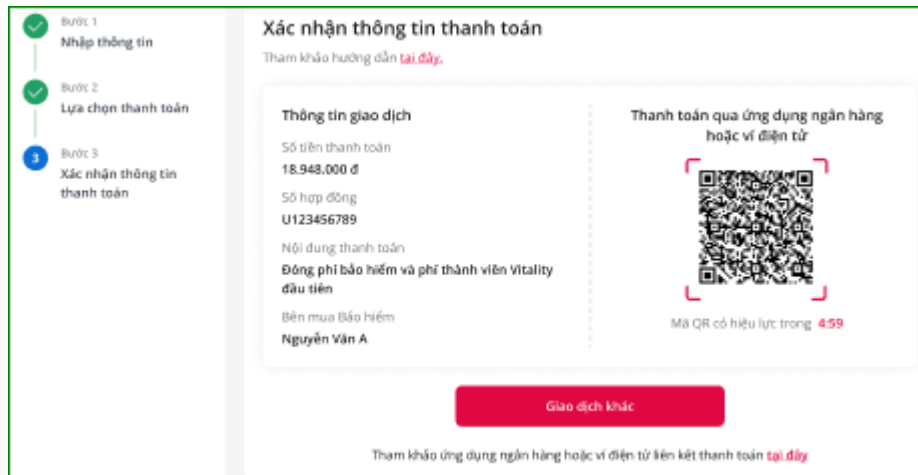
Bước 1
Nhập thông tin

Bước 2
Lựa chọn thanh toán

3
Bước 3
Xác nhận thông tin thanh toán

Xác nhận thông tin thanh toán

Tham khảo hướng dẫn tại đây.

Thông tin giao dịch

Số tiền thanh toán
18.948.000 đ

Số hợp đồng
U123456789

Nội dung thanh toán
Đóng phí bảo hiểm và phí thành viên Vitality đầu tiên

Bên mua Bảo hiểm
Nguyễn Văn A

Thanh toán qua ứng dụng ngân hàng hoặc ví điện tử

Mã QR có hiệu lực trong 4:59

Giao dịch khác

Tham khảo ứng dụng ngân hàng hoặc ví điện tử liên kết thanh toán tại đây